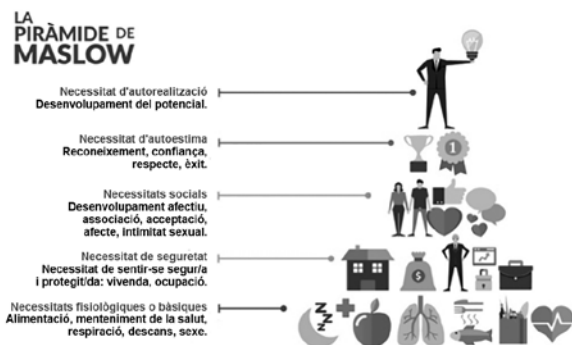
LA PIRÀMIDE DE MASLOW

Necessitat d'autorealització
Desenvolupament del potencial.

Necessitat d'autoestima
Reconeixement, confiança, respecte, èxit.

Necessitats socials
Desenvolupament afectiu, associació, acceptació, afecte, intimitat sexual.

Necessitat de seguretat
Necessitat de sentir-se segur/a i protegit/da: vivenda, ocupació.

Necessitats fisiològiques o bàsiques
Alimentació, menteniment de la salut, respiració, descans, sexe.

1

$

Z Z Z